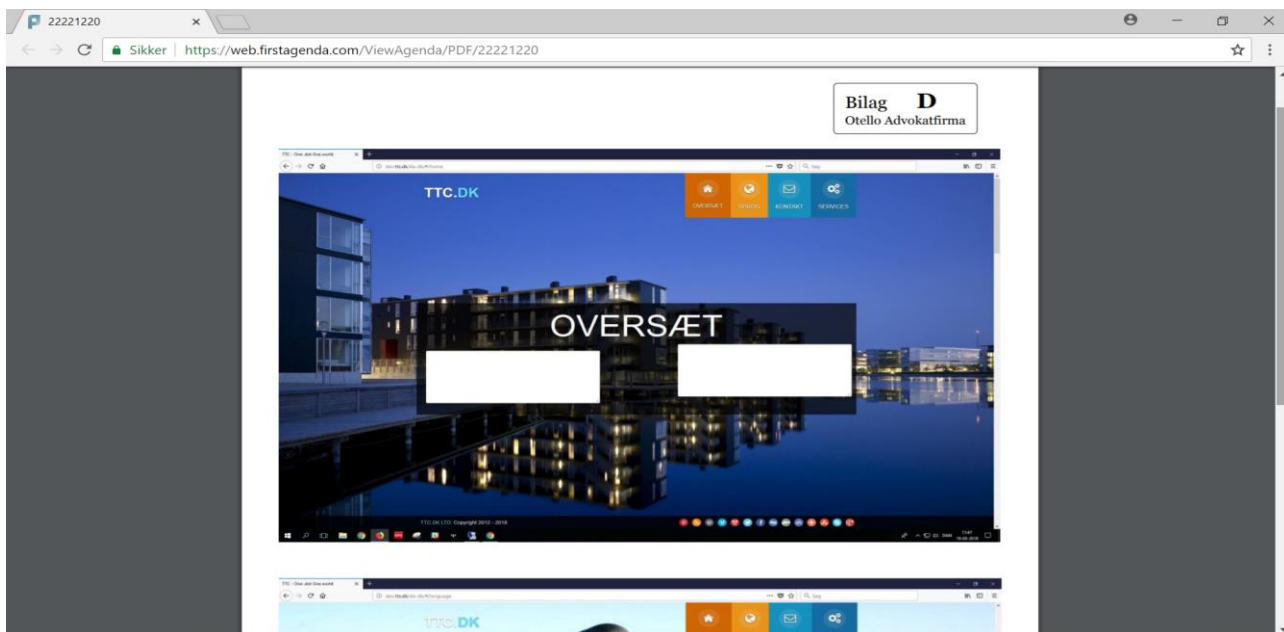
22221220
Sikker | https://web.firstagenda.com/ViewAgenda/PDF/22221220

Bilag D
Otello Advokatfirma

TTC - One. dk! One world
TTC.DK
OVERSÆT SPROG KONTAKT SERVICES
OVERSÆT
TTC.DK LTD. Copyright 2012 - 2018

TTC - One. dk! One world
TTC.DK